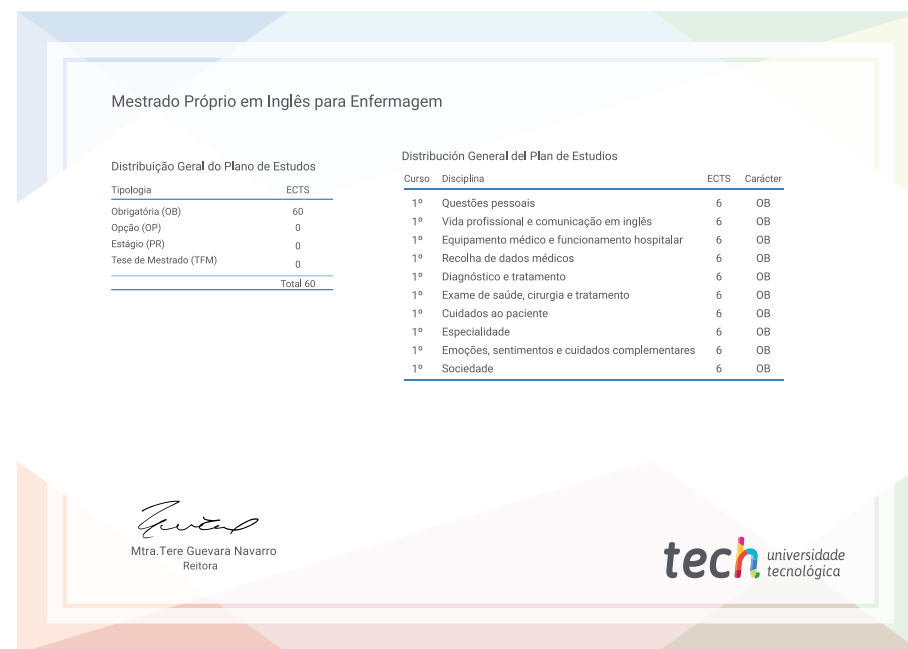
Mestrado Próprio em Inglês para Enfermagem

Distribuição Geral do Plano de Estudos

| Tipologia | ECTS |
|---|---|
| Obrigatória (OB) | 60 |
| Opção (OP) | 0 |
| Estágio (PR) | 0 |
| Tese de Mestrado (TFM) | 0 |
| | Total 60 |

Distribución General del Plan de Estudios

| Curso | Disciplina | ECTS | Carácter |
|---|---|---|---|
| 1º | Questões pessoais | 6 | OB |
| 1º | Vida profissional e comunicação em inglês | 6 | OB |
| 1º | Equipamento médico e funcionamento hospitalar | 6 | OB |
| 1º | Recolha de dados médicos | 6 | OB |
| 1º | Diagnóstico e tratamento | 6 | OB |
| 1º | Exame de saúde, cirurgia e tratamento | 6 | OB |
| 1º | Cuidados ao paciente | 6 | OB |
| 1º | Especialidade | 6 | OB |
| 1º | Emoções, sentimentos e cuidados complementares | 6 | OB |
| 1º | Sociedade | 6 | OB |

Mtra.Tere Guevara Navarro
Reitora

tech universidade tecnológica